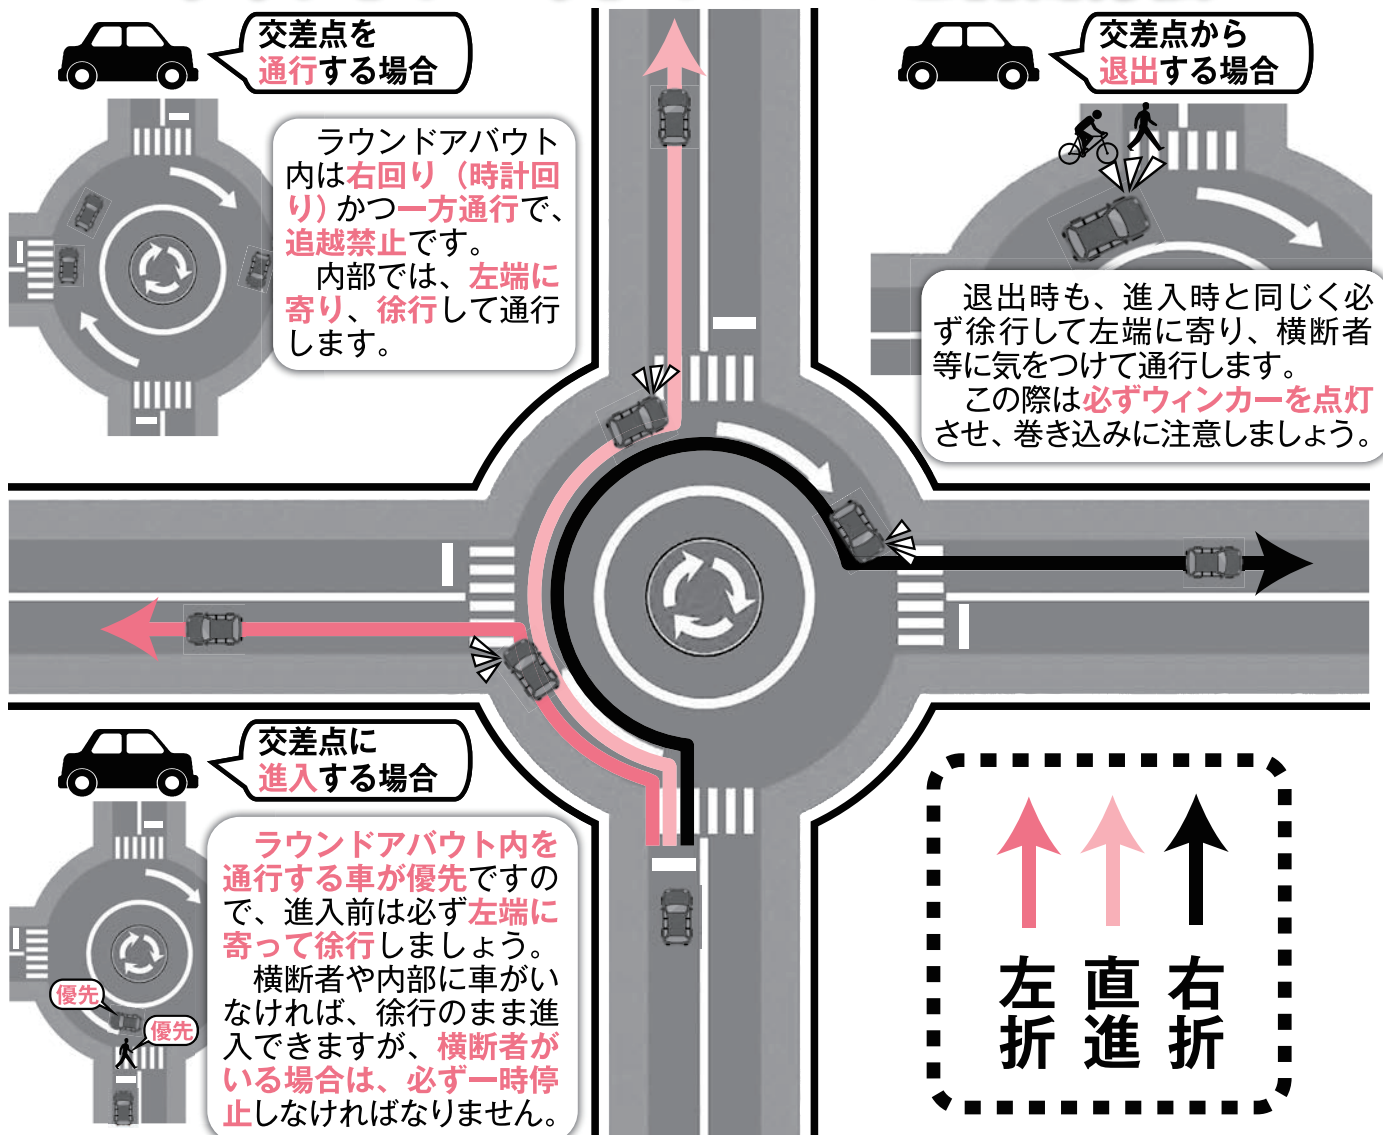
交差点を
通行する場合

ラウンドアバウト内は右回り（時計回り）かつ一方通行で、追越禁止です。
内部では、左端に寄り、徐行して通行します。

交差点から
退出する場合

退出時も、進入時と同じく必ず徐行して左端に寄り、横断者等に気をつけて通行します。
この際は必ずウィンカーを点灯させ、巻き込みに注意しましょう。

交差点に
進入する場合

優先
優先

ラウンドアバウト内を通行する車が優先ですので、進入前は必ず左端に寄って徐行しましょう。
横断者や内部に車がいなければ、徐行のまま進入できますが、横断者がいる場合は、必ず一時停止しなければなりません。

左折
直進
右折